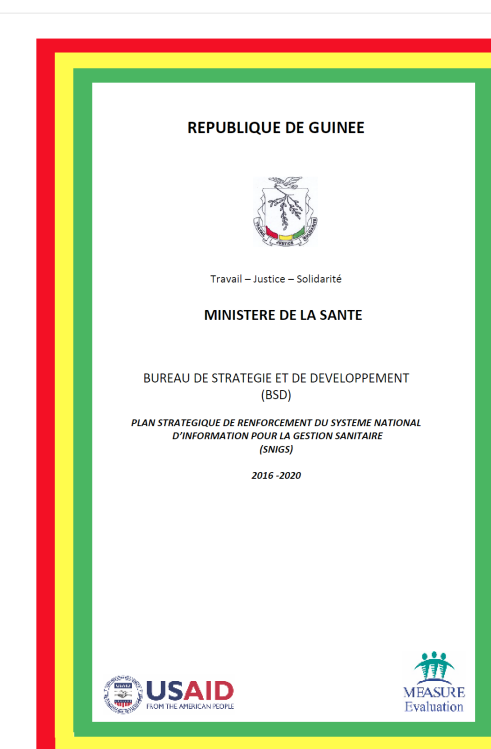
REPUBLIQUE DE GUINEE

TRAVAIL JUSTICE SOLIDARITE

Travail – Justice – Solidarité

MINISTERE DE LA SANTE

BUREAU DE STRATEGIE ET DE DEVELOPPEMENT (BSD)

PLAN STRATEGIQUE DE RENFORCEMENT DU SYSTEME NATIONAL D'INFORMATION POUR LA GESTION SANITAIRE (SNIGS)

2016 -2020

USAID FROM THE AMERICAN PEOPLE

MEASURE Evaluation